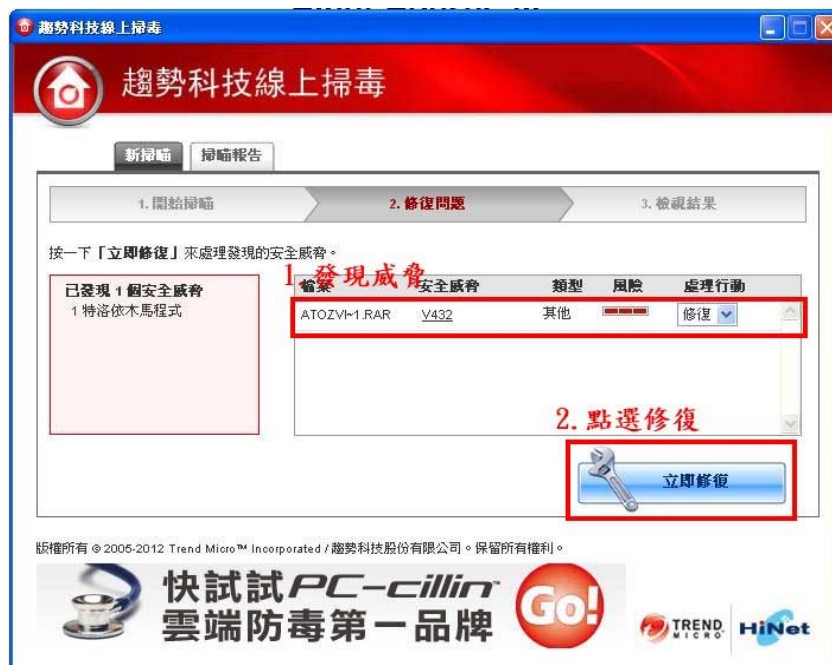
趨勢科技線上掃毒

趨勢科技線上掃毒

新掃瞄 掃瞄報告

1. 開始掃瞄 2. 修復問題 3. 檢視結果

按一下「立即修復」來處理發現的安全威脅。

已發現 1 個安全威脅
1 特洛依木馬程式

1.發現威脅

| 檔案 | 安全威脅 | 類型 | 風險 | 處理行動 |
|---|---|---|---|---|
| ATOZVI~1.RAR | V432 | 其他 | | 修復 |

2.點選修復

立即修復

版權所有 © 2005-2012 Trend Micro™ Incorporated / 趨勢科技股份有限公司。保留所有權利。

快試試 PC-cillin
雲端防毒第一品牌
Go!

TREND MICRO HiNet